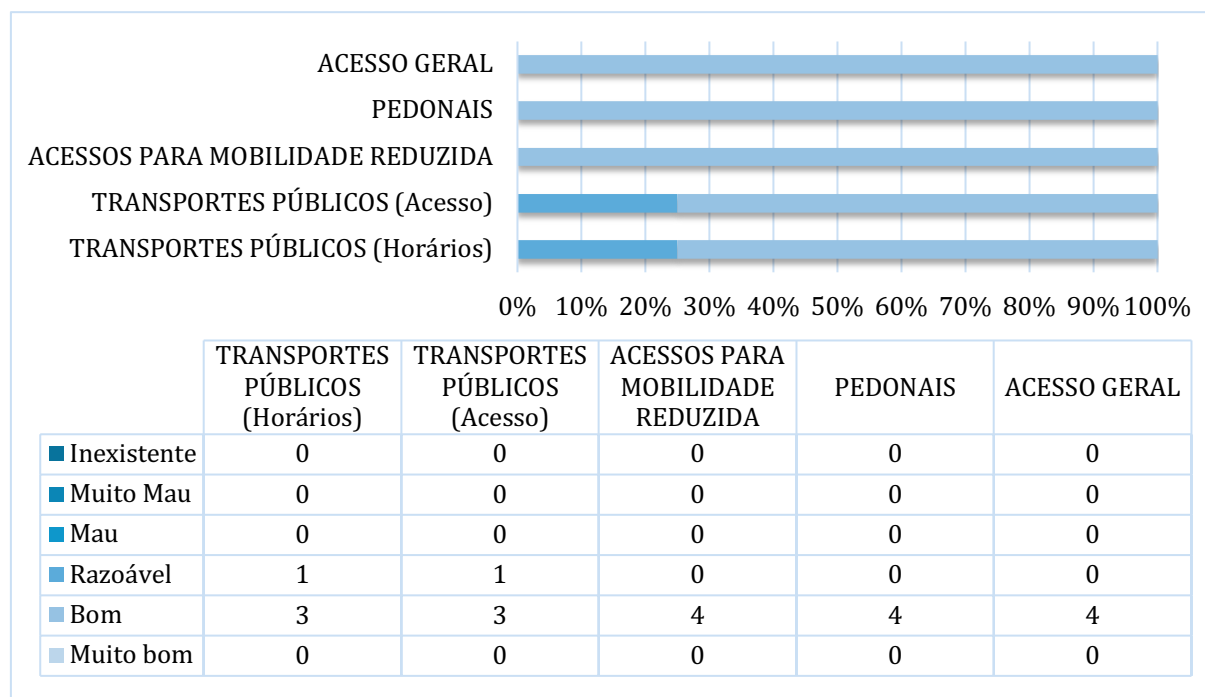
ACESSO GERAL
PEDONAIS
ACESSOS PARA MOBILIDADE REDUZIDA
TRANSPORTES PÚBLICOS (Acesso)
TRANSPORTES PÚBLICOS (Horários)

0% 10% 20% 30% 40% 50% 60% 70% 80% 90% 100%

| | TRANSPORTES PÚBLICOS (Horários) | TRANSPORTES PÚBLICOS (Acesso) | ACESSOS PARA MOBILIDADE REDUZIDA | PEDONAIS | ACESSO GERAL |
|---|---|---|---|---|---|
| Inexistente | 0 | 0 | 0 | 0 | 0 |
| Muito Mau | 0 | 0 | 0 | 0 | 0 |
| Mau | 0 | 0 | 0 | 0 | 0 |
| Razoável | 1 | 1 | 0 | 0 | 0 |
| Bom | 3 | 3 | 4 | 4 | 4 |
| Muito bom | 0 | 0 | 0 | 0 | 0 |